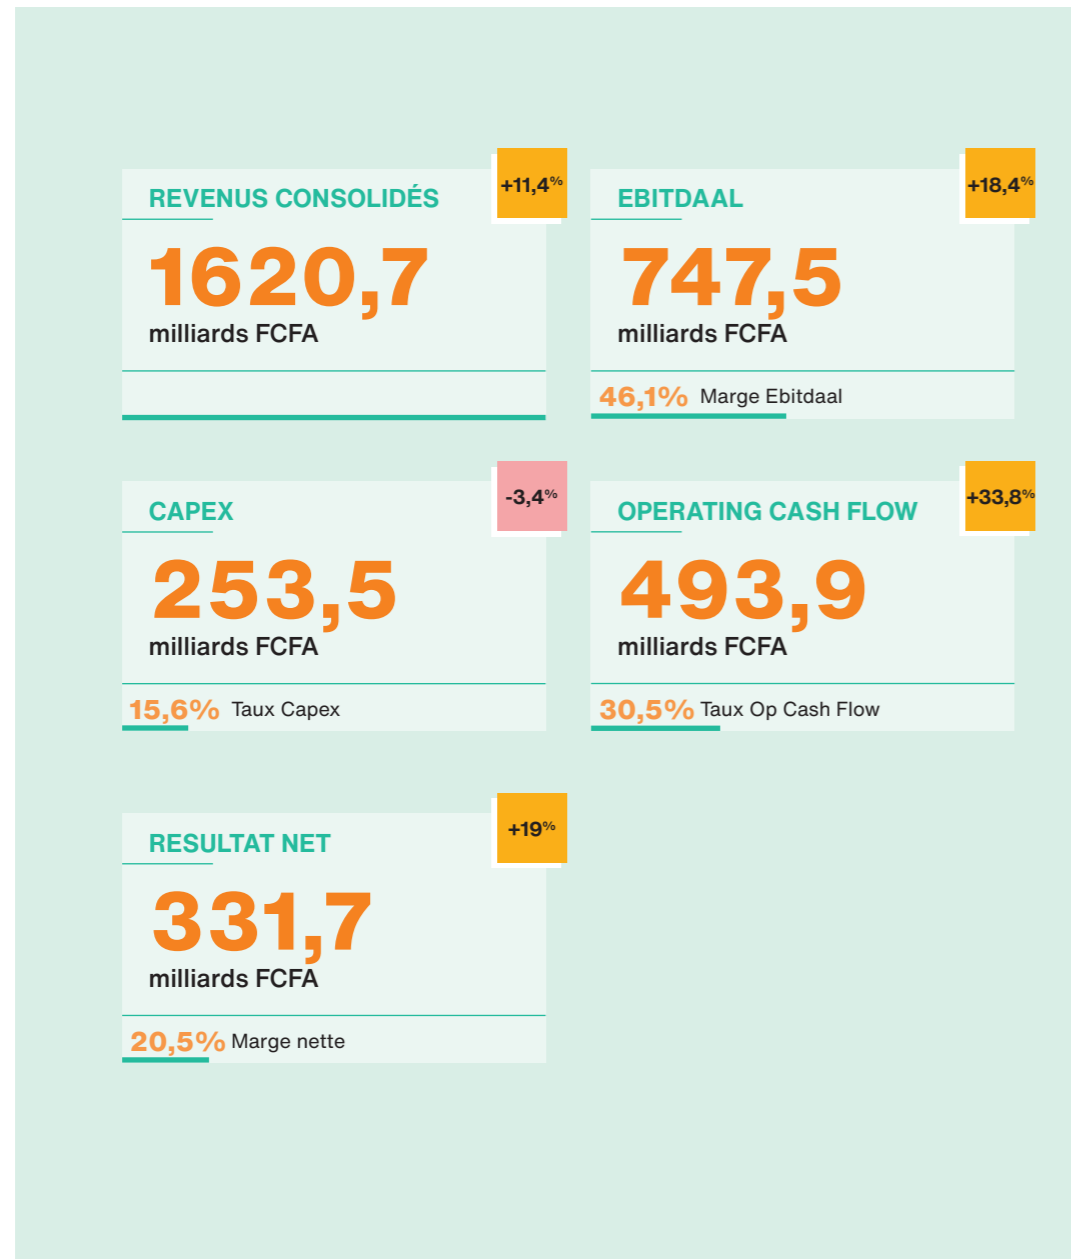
REVENUS CONSOLIDÉS

+11,4%

1620,7
milliards FCFA

EBITDAAL

+18,4%

747,5
milliards FCFA

46,1% Marge Ebitdaal

CAPEX

-3,4%

253,5
milliards FCFA

15,6% Taux Capex

OPERATING CASH FLOW

+33,8%

493,9
milliards FCFA

30,5% Taux Op Cash Flow

RESULTAT NET

+19%

331,7
milliards FCFA

20,5% Marge nette